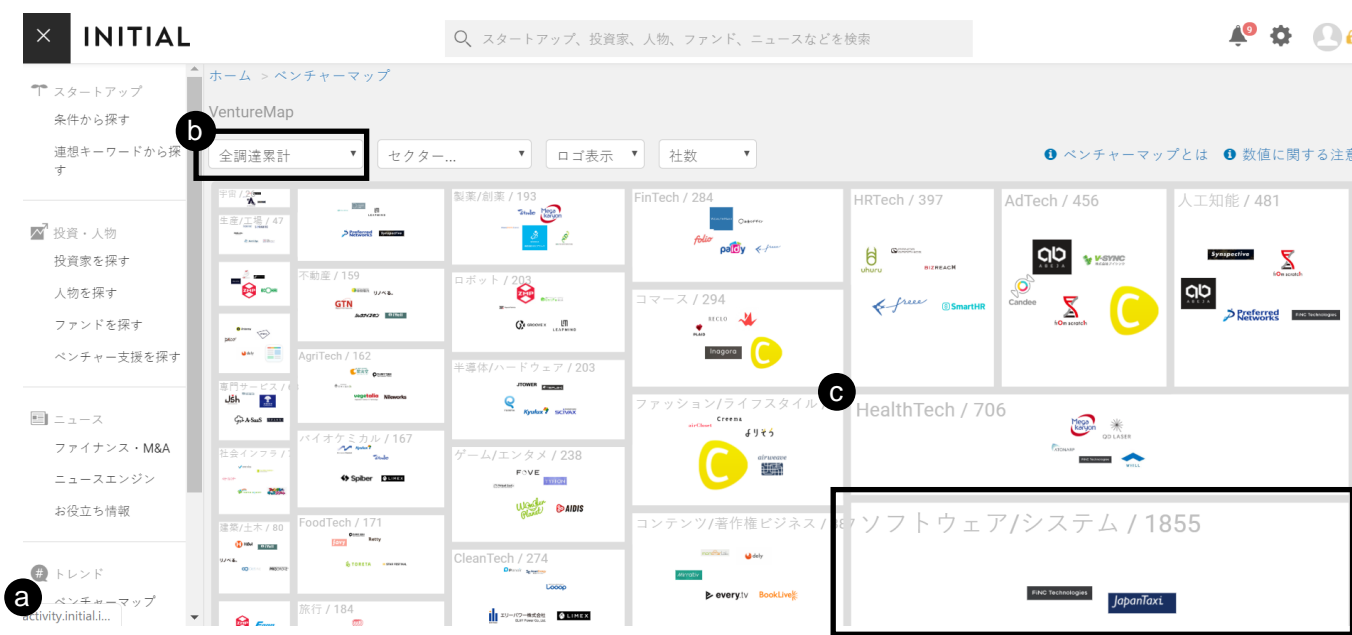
INITIAL

スタートアップ、投資家、人物、ファンド、ニュースなどを検索

9

スタートアップ
条件から探す
連想キーワードから探す

投資・人物
投資家を探す
人物を探す
ファンドを探す
ベンチャー支援を探す

ニュース
ファイナンス・M&A
ニュースエンジン
お役立ち情報

トレンド
ベンチャーマップ

activity.initial.i...

ホーム > ベンチャーマップ

VentureMap

b

全調達累計 ▾
セクター... ▾
ロゴ表示 ▾
社数 ▾

ベンチャーマップとは
数値に関する注意

宇宙 / 29
生産/工場 / 47
不動産 / 159
AgriTech / 162
バイオケミカル / 167
専門サービス / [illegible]
社会インフラ / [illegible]
建築/土木 / 80
FoodTech / 171
旅行 / 184
製薬/創薬 / 193
ロボット / 203
半導体/ハードウェア / 203
ゲーム/エンタメ / 238
CleanTech / 274
FinTech / 284
コマース / 294
ファッション/ライフスタイル
コンテンツ/著作権ビジネス / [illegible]87
HRTech / 397
AdTech / 456
人工知能 / 481
HealthTech / 706
ソフトウェア/システム / 1855

c

a

Preferred Networks
GTN
リノベる
Spiber
paidy
Folio
RECLO
Creema
airCloset
よりそう
airweave
dely
every.tv
BookLive!
uhuru
BIZREACH
freee
SmartHR
V-SYNC
Candee
Synspective
Preferred Networks
FiNC Technologies
Mega karyon
QD LASER
FiNC Technologies
JapanTaxi
LIMEX
AIDIS
Looop
エリーパワー株式会社
Inagora
A-SaaS
Retty
YORETA